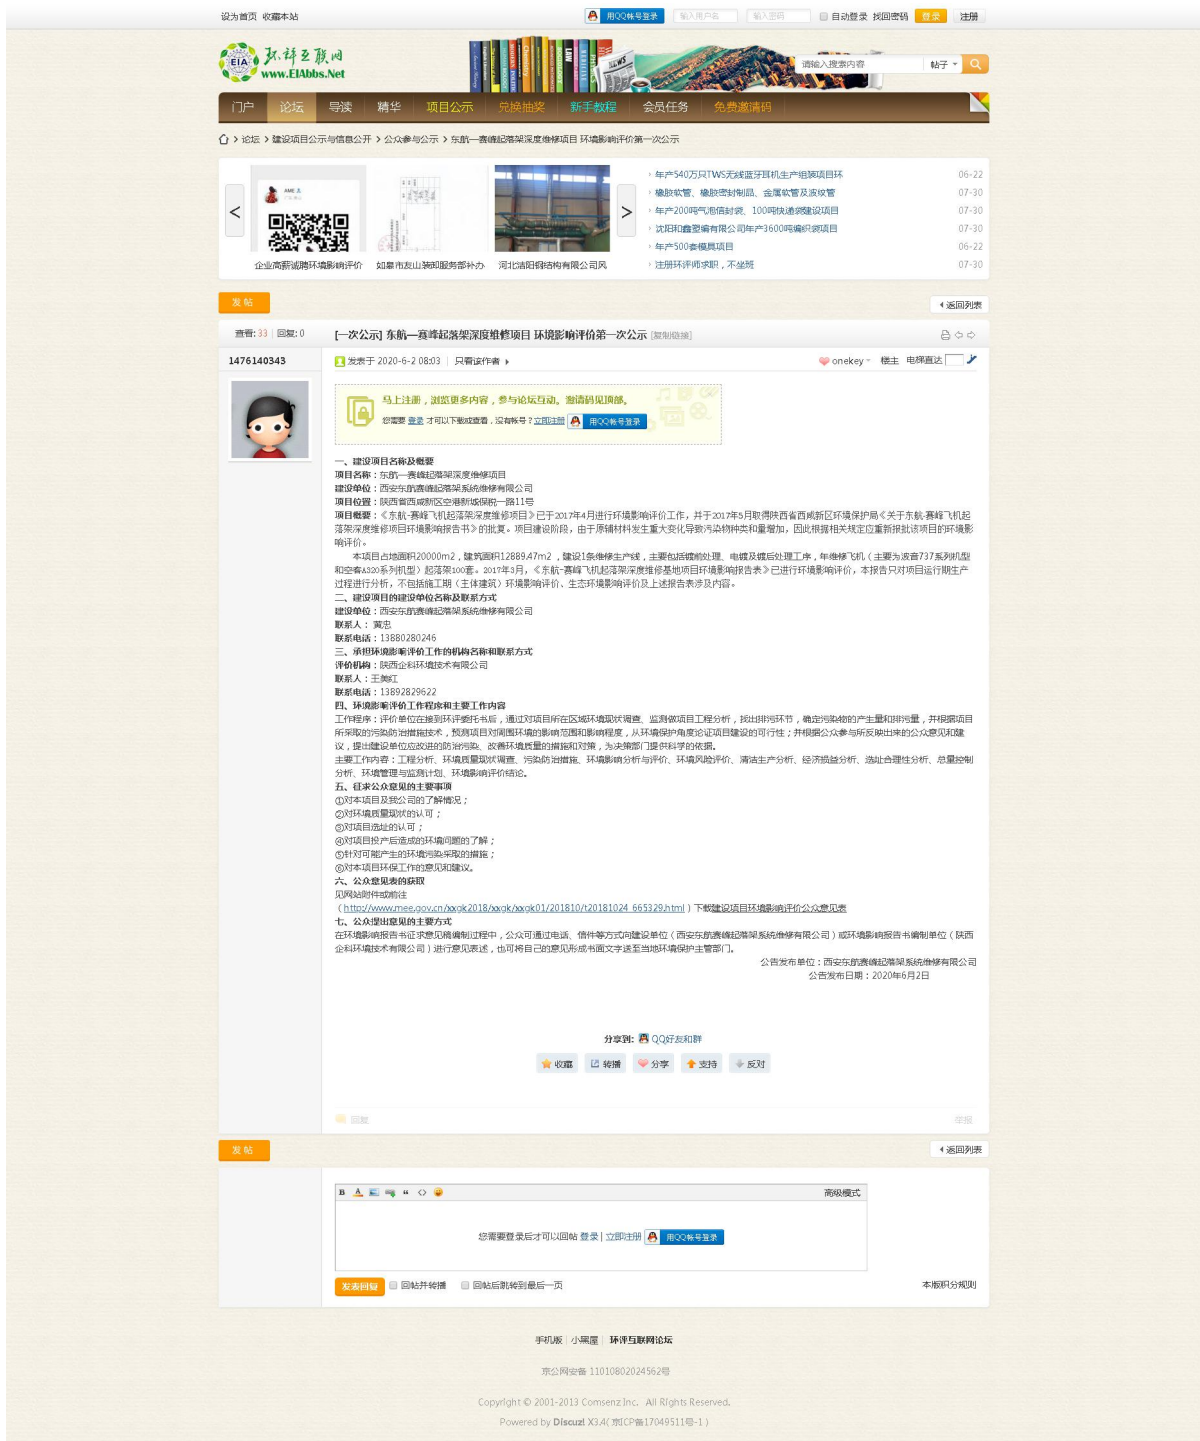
设为首页 收藏本站

用QQ帐号登录 输入用户名 输入密码 自动登录 找回密码 登录 注册

EIA 环评互联网 www.EIAbbs.Net

请输入搜索内容 帖子 

门户 论坛 导读 精华 项目公示 兑换抽奖 新手教程 会员任务 免费邀请码

论坛 › 建设项目公示与信息公开 › 公众参与公示 › 东航—赛峰起落架深度维修项目 环境影响评价第一次公示

企业高薪诚聘环境影响评价 如皋市友山装卸服务部补办 河北沽阳钢结构有限公司风

年产540万只TWS无线蓝牙耳机生产组装项目环 06-22
橡胶软管、橡胶密封制品、金属软管及波纹管 07-30
年产200吨气相信封袋、100吨快递袋建设项目 07-30
沈阳和鑫塑编有限公司年产3600吨编织袋项目 07-30
年产500套模具项目 06-22
注册环评师求职，不坐班 07-30

发帖 返回列表

查看: 33 | 回复: 0

[一次公示] 东航—赛峰起落架深度维修项目 环境影响评价第一次公示 [复制链接]

1476140343

发表于 2020-6-2 08:03 | 只看该作者

onekey 楼主 电梯直达

马上注册，浏览更多内容，参与论坛互动。邀请码见顶部。
您需要 登录 才可以下载或查看，没有帐号？立即注册 用QQ帐号登录

一、建设项目名称及概要
项目名称：东航—赛峰起落架深度维修项目
建设单位：西安东航赛峰起落架系统维修有限公司
项目位置：陕西省西咸新区空港新城保税一路11号
项目概要：《东航-赛峰飞机起落架深度维修项目》已于2017年4月进行环境影响评价工作，并于2017年5月取得陕西省西咸新区环境保护局《关于东航-赛峰飞机起落架深度维修项目环境影响报告书》的批复。项目建设阶段，由于原辅材料发生重大变化导致污染物种类和量增加，因此根据相关规定应重新报批该项目的环境影响评价。
本项目占地面积20000m2，建筑面积12889.47m2，建设1条维修生产线，主要包括喷漆处理、电镀及镀后处理工序，年维修飞机（主要为波音737系列机型和空客A320系列机型）起落架100套。2017年3月，《东航-赛峰飞机起落架深度维修基地项目环境影响报告表》已进行环境影响评价，本报告只对项目运行期生产过程进行分析，不包括施工期（主体建筑）环境影响评价、生态环境影响评价及上述报告表涉及内容。
二、建设项目的建设单位名称及联系方式
建设单位：西安东航赛峰起落架系统维修有限公司
联系人：冀忠
联系电话：13880280246
三、承担环境影响评价工作的机构名称和联系方式
评价机构：陕西企科环境技术有限公司
联系人：王美红
联系电话：13892829622
四、环境影响评价工作程序和主要工作内容
工作程序：评价单位在接到环评委托书后，通过对项目所在区域环境现状调查、监测做项目工程分析，找出排污环节，确定污染物的产生量和排污量，并根据项目所采取的污染防治措施技术，预测项目对周围环境的影响范围和影响程度，从环境保护角度论证项目建设的可行性；并根据公众参与所反映出来的公众意见和建议，提出建设单位应改进的防治污染、改善环境质量的措施和对策，为决策部门提供科学的依据。
主要工作内容：工程分析、环境质量现状调查、污染防治措施、环境影响分析与评价、环境风险评价、清洁生产分析、经济损益分析、选址合理性分析、总量控制分析、环境管理与监测计划、环境影响评价结论。
五、征求公众意见的主要事项
①对本项目及我公司的了解情况；
②对环境质量现状的认可；
③对项目选址的认可；
④对项目投产后造成的环境问题的了解；
⑤针对可能产生的环境污染采取的措施；
⑥对本项目环保工作的意见和建议。
六、公众意见表的获取
见网站附件或前往（http://www.mee.gov.cn/xxgk2018/xxgk/xxgk01/201810/t20181024_665329.html）下载建设项目环境影响评价公众意见表
七、公众提出意见的主要方式
在环境影响报告书征求意见稿编制过程中，公众可通过电话、信件等方式向建设单位（西安东航赛峰起落架系统维修有限公司）或环境影响报告书编制单位（陕西企科环境技术有限公司）进行意见表述，也可将自己的意见形成书面文字递至当地环境保护主管部门。
公告发布单位：西安东航赛峰起落架系统维修有限公司
公告发布日期：2020年6月2日

分享到: QQ好友和群

收藏 转播 分享 支持 反对

回复 举报

发帖 返回列表

B 高级模式

您需要登录后才可以回帖 登录 | 立即注册 用QQ帐号登录

发表回复 回帖并转播 回帖后跳转到最后一页 本版积分规则

手机版 | 小黑屋 | 环评互联网论坛

京公网安备 11010802024562号

Copyright © 2001-2013 Comsenz Inc. All Rights Reserved.

Powered by Discuz! X3.4( 京ICP备17049511号-1 )